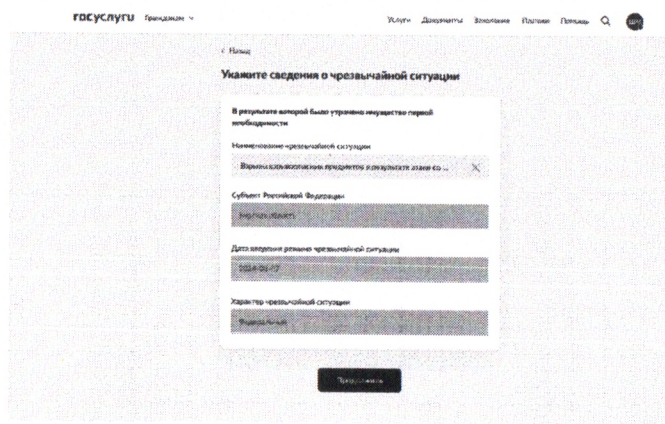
госуслуги Гражданам ∨

Услуги Документы Заявления Платежи Помощь

< Назад

Укажите сведения о чрезвычайной ситуации

В результате которой было утрачено имущество первой необходимости

Наименование чрезвычайной ситуации

Взрывы взрывоопасных предметов в результате атаки со ... ✕

Субъект Российской Федерации

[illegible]

Дата введения режима чрезвычайной ситуации

2024-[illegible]

Характер чрезвычайной ситуации

Федеральный

Продолжить